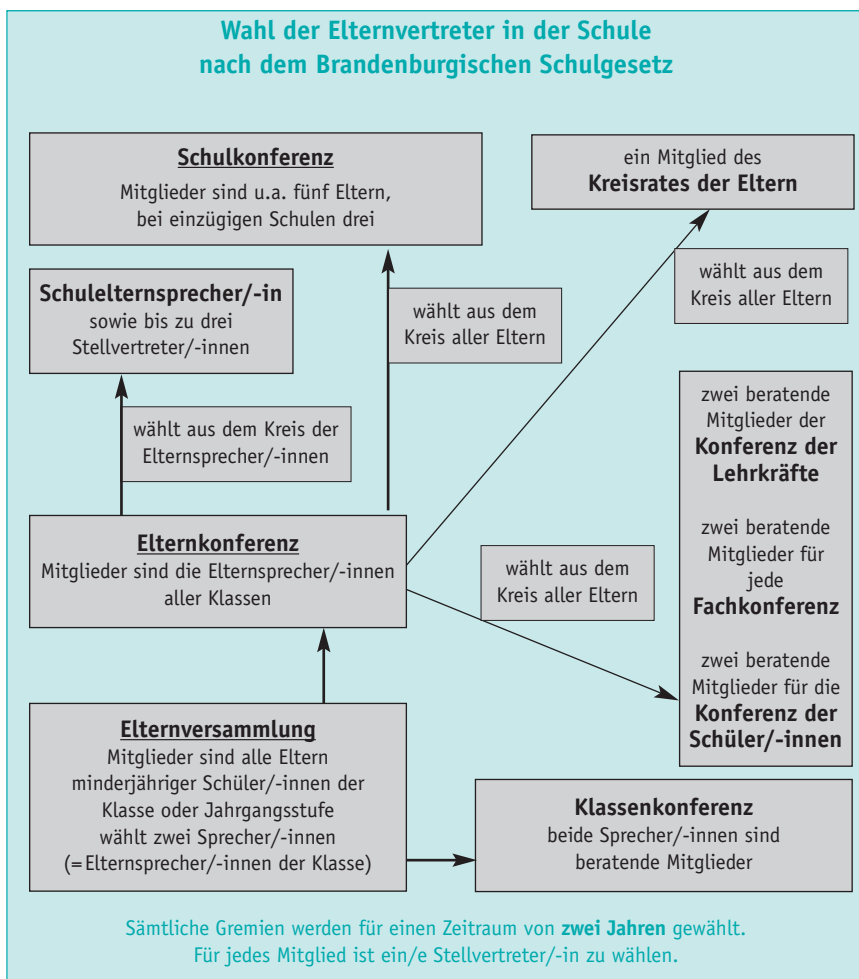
Wahl der Elternvertreter in der Schule
nach dem Brandenburgischen Schulgesetz

Schulkonferenz
Mitglieder sind u.a. fünf Eltern, bei einzügigen Schulen drei

ein Mitglied des
Kreisrates der Eltern

wählt aus dem Kreis aller Eltern

Schulelternsprecher/-in
sowie bis zu drei Stellvertreter/-innen

wählt aus dem Kreis aller Eltern

wählt aus dem Kreis der Elternsprecher/-innen

zwei beratende Mitglieder der
Konferenz der Lehrkräfte

zwei beratende Mitglieder für jede
Fachkonferenz

zwei beratende Mitglieder für die
Konferenz der Schüler/-innen

Elternkonferenz
Mitglieder sind die Elternsprecher/-innen aller Klassen

wählt aus dem Kreis aller Eltern

Elternversammlung
Mitglieder sind alle Eltern minderjähriger Schüler/-innen der Klasse oder Jahrgangsstufe wählt zwei Sprecher/-innen (=Elternsprecher/-innen der Klasse)

Klassenkonferenz
beide Sprecher/-innen sind beratende Mitglieder

Sämtliche Gremien werden für einen Zeitraum von zwei Jahren gewählt.
Für jedes Mitglied ist ein/e Stellvertreter/-in zu wählen.